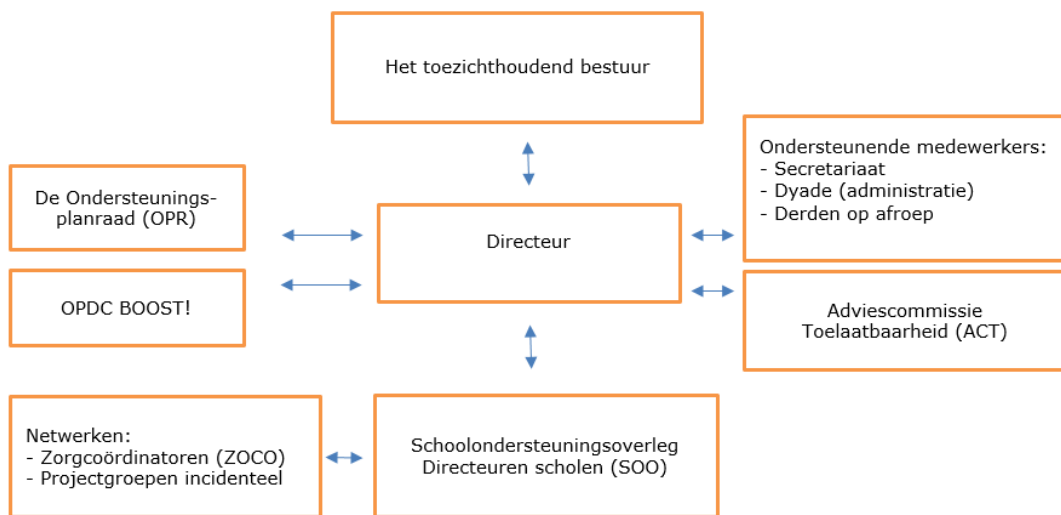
Het toezichthoudend bestuur

Ondersteunende medewerkers:
- Secretariaat
- Dyade (administratie)
- Derden op afroep

De Ondersteuningsplanraad (OPR)

Directeur

OPDC BOOST!

Adviescommissie Toelaatbaarheid (ACT)

Netwerken:
- Zorgcoördinatoren (ZOCO)
- Projectgroepen incidenteel

Schoolondersteuningsoverleg Directeuren scholen (SOO)